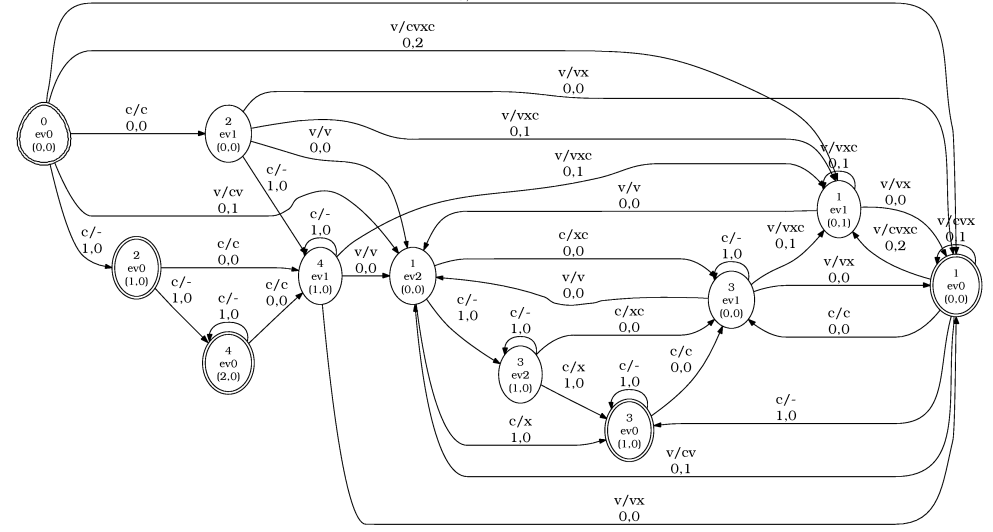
v/cvxc
0,2

v/vx
0,0

0
ev0
(0,0)

c/c
0,0

2
ev1
(0,0)

v/vxc
0,1

v/v
0,0

v/vxc
0,1

v/vxc
0,1

c/-
1,0

v/cv
0,1

v/v
0,0

1
ev1
(0,1)

v/vx
0,0

c/-
1,0

2
ev0
(1,0)

c/c
0,0

c/-
1,0

4
ev1
(1,0)

v/v
0,0

1
ev2
(0,0)

c/xc
0,0

c/-
1,0

v/vxc
0,1

v/cvxc
0,2

v/cvx
0,1

c/-
1,0

c/-
1,0

c/c
0,0

v/v
0,0

3
ev1
(0,0)

v/vx
0,0

1
ev0
(0,0)

4
ev0
(2,0)

c/-
1,0

c/-
1,0

c/xc
0,0

c/c
0,0

3
ev2
(1,0)

c/x
1,0

c/-
1,0

c/c
0,0

c/-
1,0

3
ev0
(1,0)

c/x
1,0

v/cv
0,1

v/vx
0,0